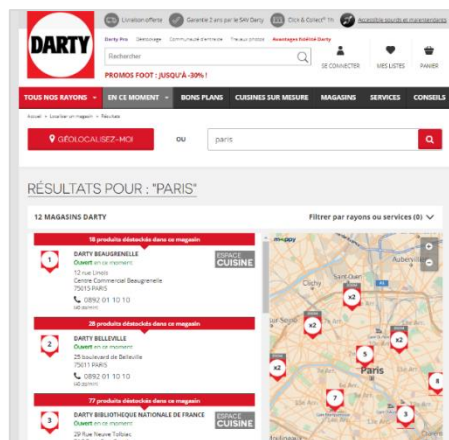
DARTY

Livraison offerte | Garantie 2 ans par le SAV Darty | Click & Collect 1h | Accessible sourds et malentendants

Darty Pro | Déstockage | Communauté d'entraide | Travaux photos | Avantages fidélité Darty

Rechercher

PROMOS FOOT : JUSQU'À -30% !

SE CONNECTER | MES LISTES | PANIER

TOUS NOS RAYONS | EN CE MOMENT | BONS PLANS | CUISINES SUR MESURE | MAGASINS | SERVICES | CONSEILS

Accueil > Localiser un magasin > Résultats

GÉOLOCALISEZ-MOI | OU | paris

RÉSULTATS POUR : "PARIS"

12 MAGASINS DARTY

Filtrer par rayons ou services (0)

18 produits déstockés dans ce magasin

1 DARTY BEAUGRENELLE
Ouvert en ce moment
12 rue Linois
Centre Commercial Beaugrenelle
75015 PARIS
0892 01 10 10
ESPACE CUISINE

28 produits déstockés dans ce magasin

2 DARTY BELLEVILLE
Ouvert en ce moment
25 boulevard de Belleville
75011 PARIS
0892 01 10 10

77 produits déstockés dans ce magasin

3 DARTY BIBLIOTHEQUE NATIONALE DE FRANCE
Ouvert en ce moment
29 Rue Neuve Tolbiac
ESPACE CUISINE

Aubervilliers
Saint-Ouen
Clichy
Paris
x2
x2
x2
x2
5
7
3
8